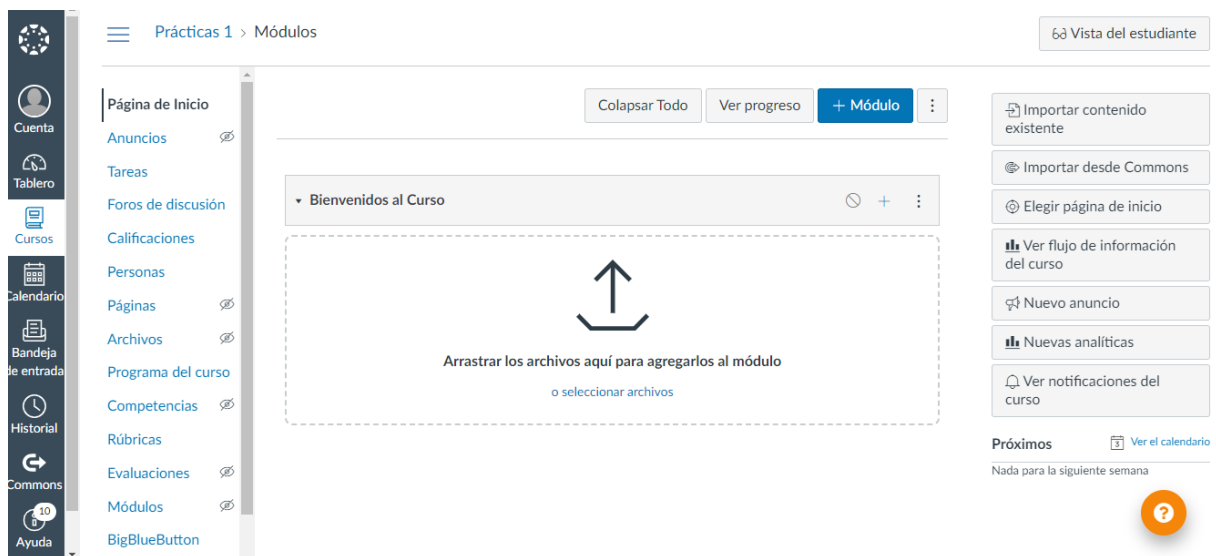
Cuenta
Tablero
Cursos
Calendario
Bandeja de entrada
Historial
Commons
10
Ayuda

Prácticas 1 > Módulos

Vista del estudiante

Página de Inicio
Anuncios
Tareas
Foros de discusión
Calificaciones
Personas
Páginas
Archivos
Programa del curso
Competencias
Rúbricas
Evaluaciones
Módulos
BigBlueButton

Colapsar Todo
Ver progreso
+ Módulo

Bienvenidos al Curso

Arrastrar los archivos aquí para agregarlos al módulo
o seleccionar archivos

Importar contenido existente
Importar desde Commons
Elegir página de inicio
Ver flujo de información del curso
Nuevo anuncio
Nuevas analíticas
Ver notificaciones del curso

Próximos
Ver el calendario
Nada para la siguiente semana